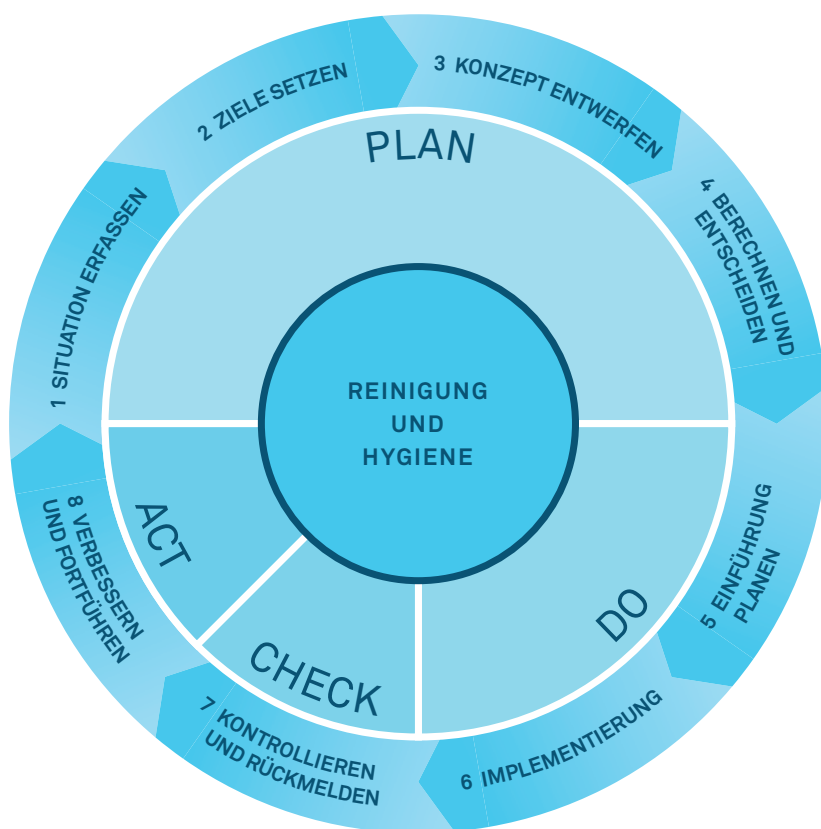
PLAN

2 ZIELE SETZEN

3 KONZEPT ENTWERFEN

4 BERECHNEN UND ENTSCHEIDEN

1 SITUATION ERFASSEN

REINIGUNG UND HYGIENE

ACT

8 VERBESSERN UND FORTFÜHREN

DO

5 EINFÜHRUNG PLANEN

CHECK

7 KONTROLLIEREN UND RÜCKMELDEN

6 IMPLEMENTIERUNG